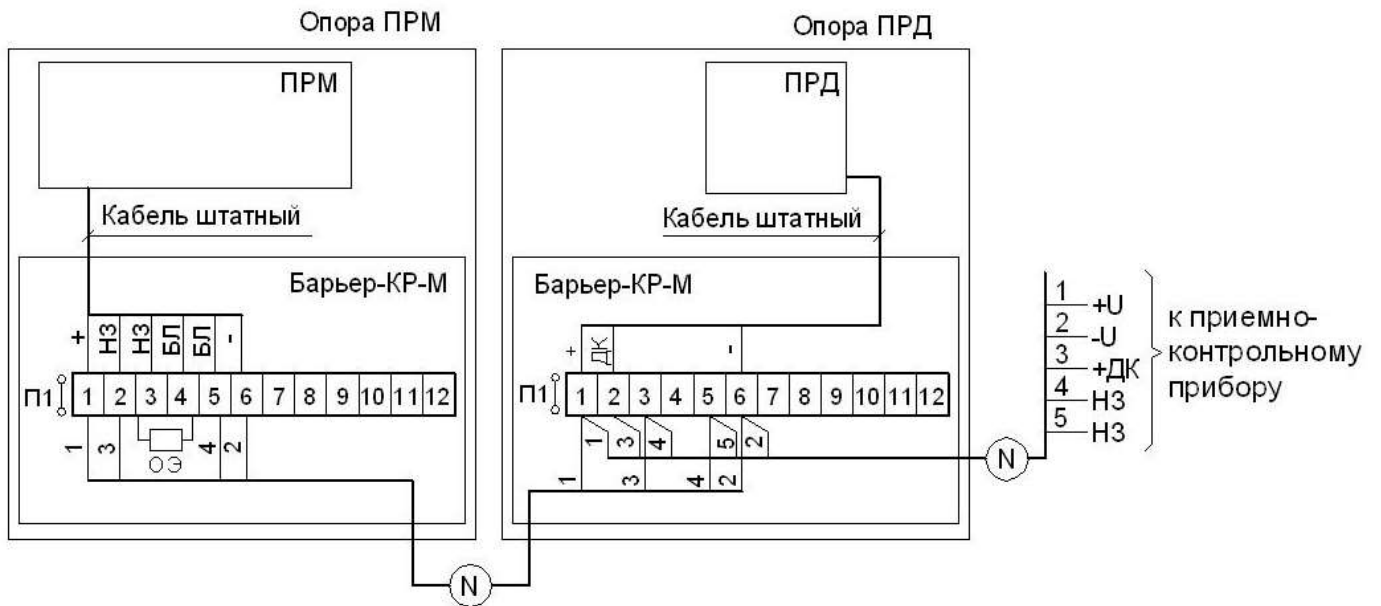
Опора ПРМ

ПРМ

Кабель штатный

Барьер-КР-М

+ НЗ НЗ БЛ БЛ -

П1

| 1 | 2 | 3 | 4 | 5 | 6 | 7 | 8 | 9 | 10 | 11 | 12 |
|---|---|---|---|---|---|---|---|---|---|---|---|

1 3 ОЭ 4 2

Опора ПРД

ПРД

Кабель штатный

Барьер-КР-М

+ ДК -

П1

| 1 | 2 | 3 | 4 | 5 | 6 | 7 | 8 | 9 | 10 | 11 | 12 |
|---|---|---|---|---|---|---|---|---|---|---|---|

1 3 4 5 2

1 3 4 2

N

N

1 +U
2 -U
3 +ДК
4 НЗ
5 НЗ

к приемно-контрольному прибору